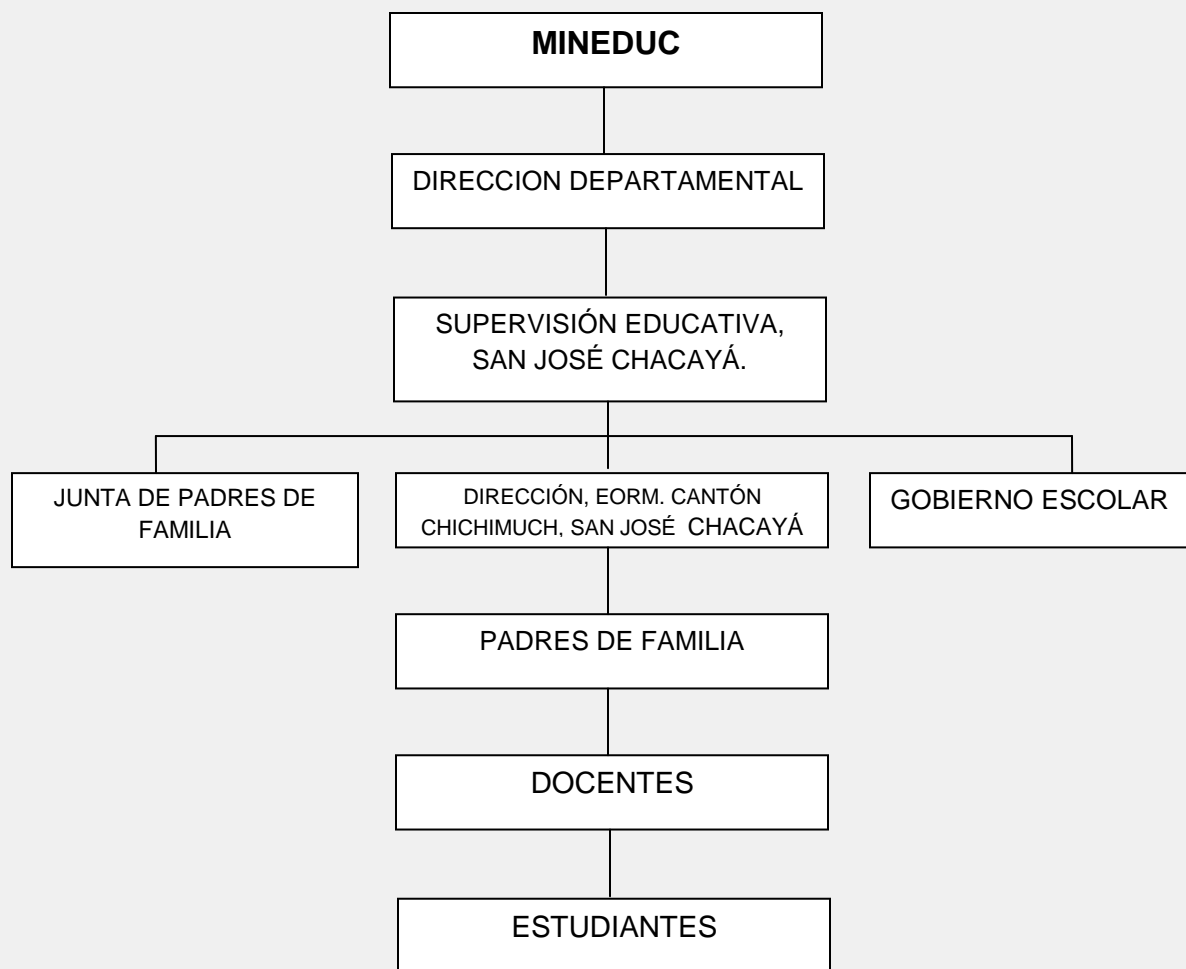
MINEDUC

DIRECCION DEPARTAMENTAL

SUPERVISIÓN EDUCATIVA, SAN JOSÉ CHACAYÁ.

JUNTA DE PADRES DE FAMILIA

DIRECCIÓN, EORM. CANTÓN CHICHIMUCH, SAN JOSÉ CHACAYÁ

GOBIERNO ESCOLAR

PADRES DE FAMILIA

DOCENTES

ESTUDIANTES